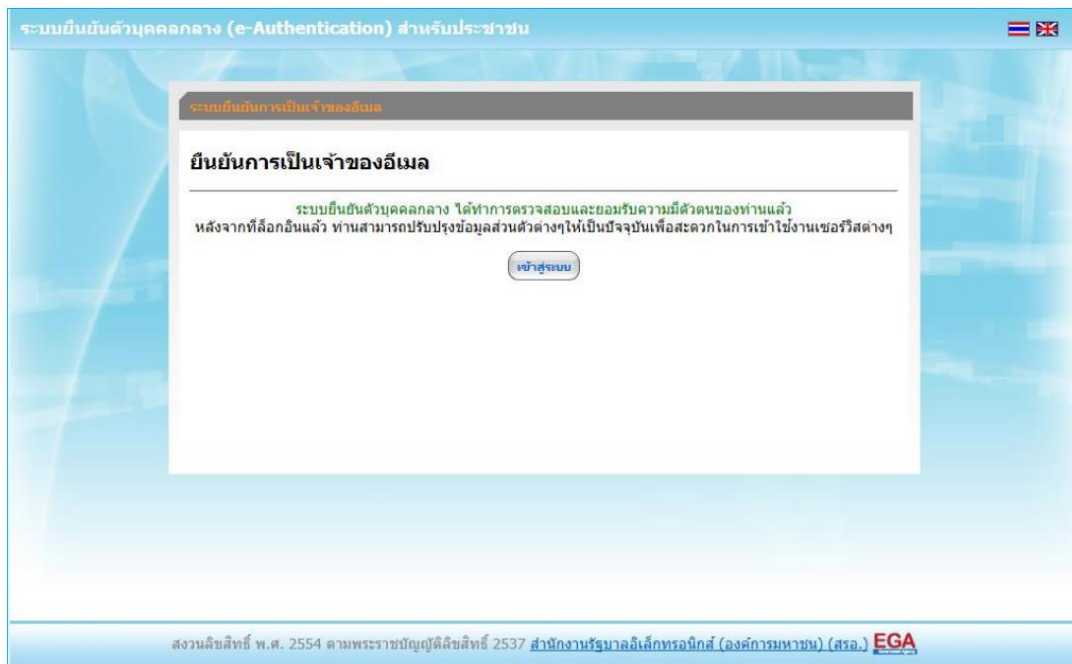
ระบบยืนยันตัวบุคคลกลาง (e-Authentication) สำหรับประชาชน

ระบบยืนยันการเป็นเจ้าของอีเมล

ยืนยันการเป็นเจ้าของอีเมล

ระบบยืนยันตัวบุคคลกลาง ได้ทำการตรวจสอบและยอมรับความมีตัวตนของท่านแล้ว
หลังจากที่ล็อกอินแล้ว ท่านสามารถปรับปรุงข้อมูลส่วนตัวต่างๆให้เป็นปัจจุบันเพื่อสะดวกในการเข้าใช้งานเซอร์วิสต่างๆ

เข้าสู่ระบบ

สงวนลิขสิทธิ์ พ.ศ. 2554 ตามพระราชบัญญัติลิขสิทธิ์ 2537 สำนักงานรัฐบาลอิเล็กทรอนิกส์ (องค์การมหาชน) (สรอ.) EGA